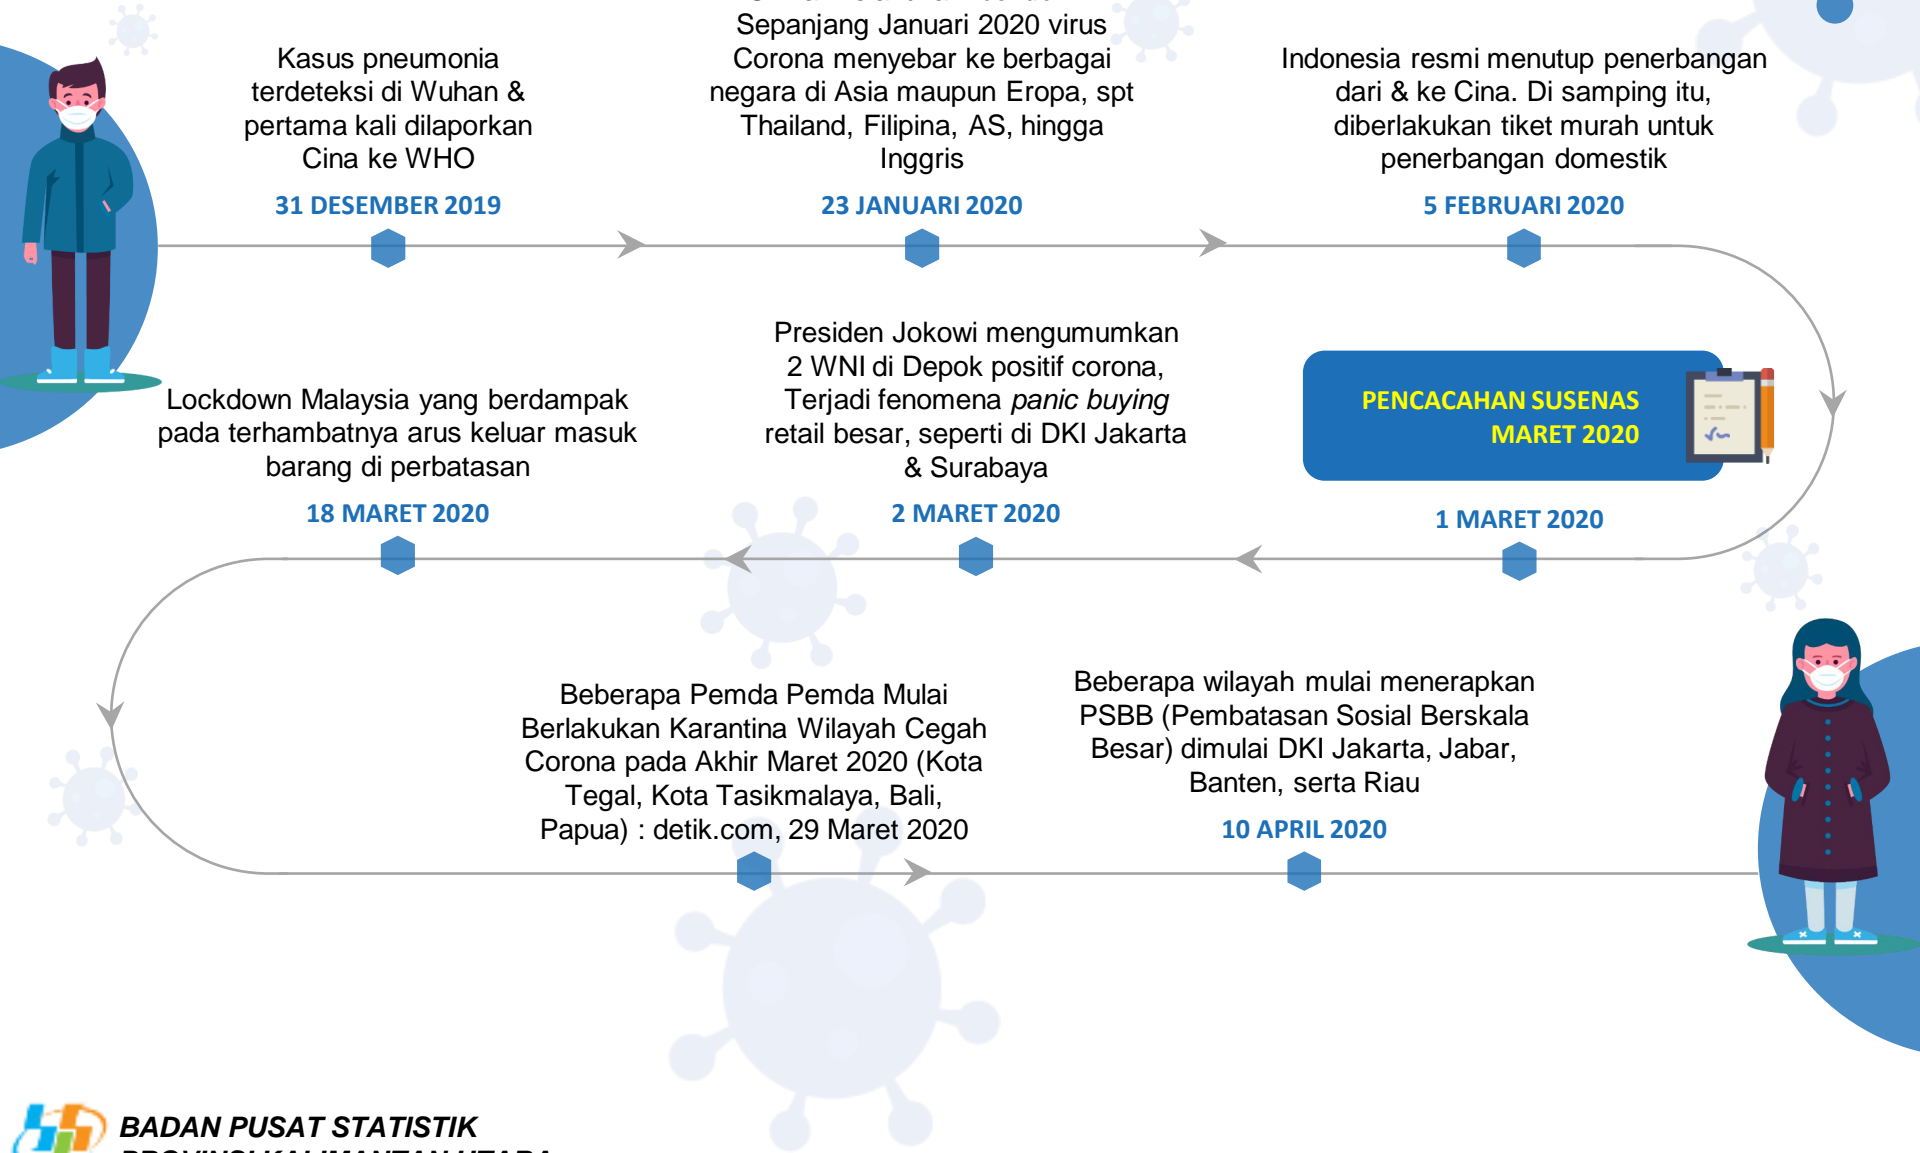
Kasus pneumonia terdeteksi di Wuhan & pertama kali dilaporkan Cina ke WHO

31 DESEMBER 2019

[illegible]
Sepanjang Januari 2020 virus Corona menyebar ke berbagai negara di Asia maupun Eropa, spt Thailand, Filipina, AS, hingga Inggris

23 JANUARI 2020

Indonesia resmi menutup penerbangan dari & ke Cina. Di samping itu, diberlakukan tiket murah untuk penerbangan domestik

5 FEBRUARI 2020

PENCACAHAN SUSENAS MARET 2020

1 MARET 2020

Presiden Jokowi mengumumkan 2 WNI di Depok positif corona, Terjadi fenomena *panic buying* retail besar, seperti di DKI Jakarta & Surabaya

2 MARET 2020

Lockdown Malaysia yang berdampak pada terhambatnya arus keluar masuk barang di perbatasan

18 MARET 2020

Beberapa Pemda Pemda Mulai Berlakukan Karantina Wilayah Cegah Corona pada Akhir Maret 2020 (Kota Tegal, Kota Tasikmalaya, Bali, Papua) : detik.com, 29 Maret 2020

Beberapa wilayah mulai menerapkan PSBB (Pembatasan Sosial Berskala Besar) dimulai DKI Jakarta, Jabar, Banten, serta Riau

10 APRIL 2020

BADAN PUSAT STATISTIK
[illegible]